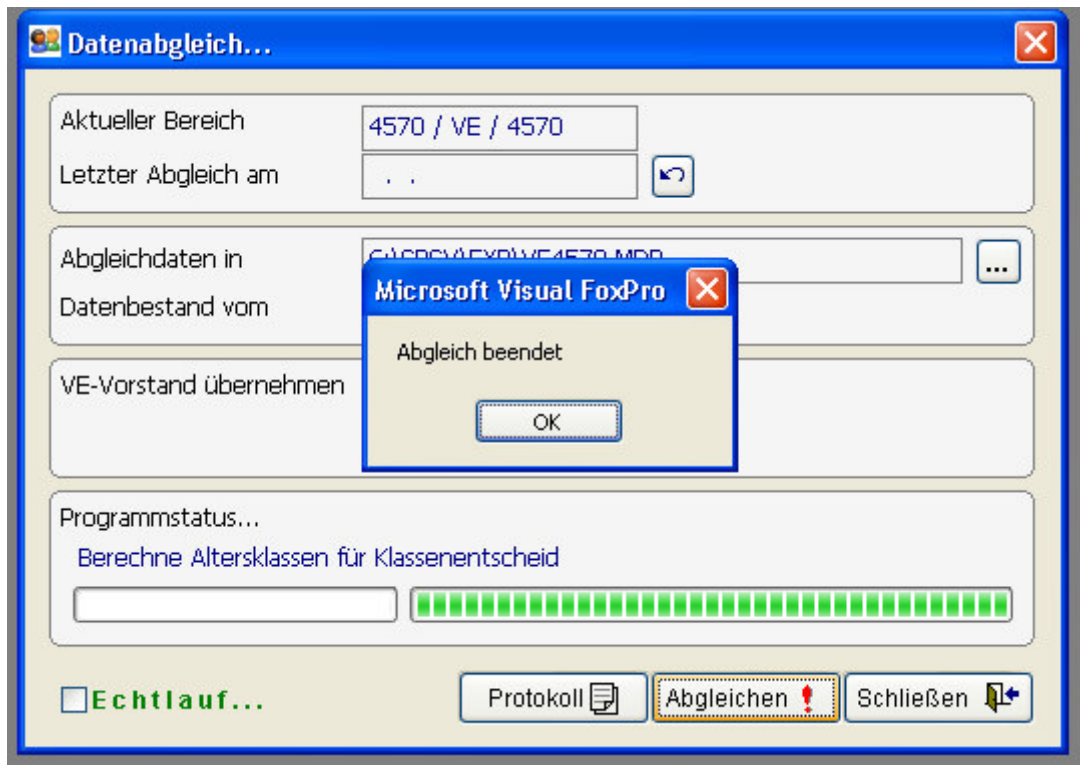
Datenabgleich...

Aktueller Bereich 4570 / VE / 4570

Letzter Abgleich am . .

Abgleichdaten in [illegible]

Datenbestand vom

VE-Vorstand übernehmen

Microsoft Visual FoxPro

Abgleich beendet

OK

Programmstatus...

Berechne Altersklassen für Klassenentscheid

Echtlauf...

Protokoll

Abgleichen

Schließen